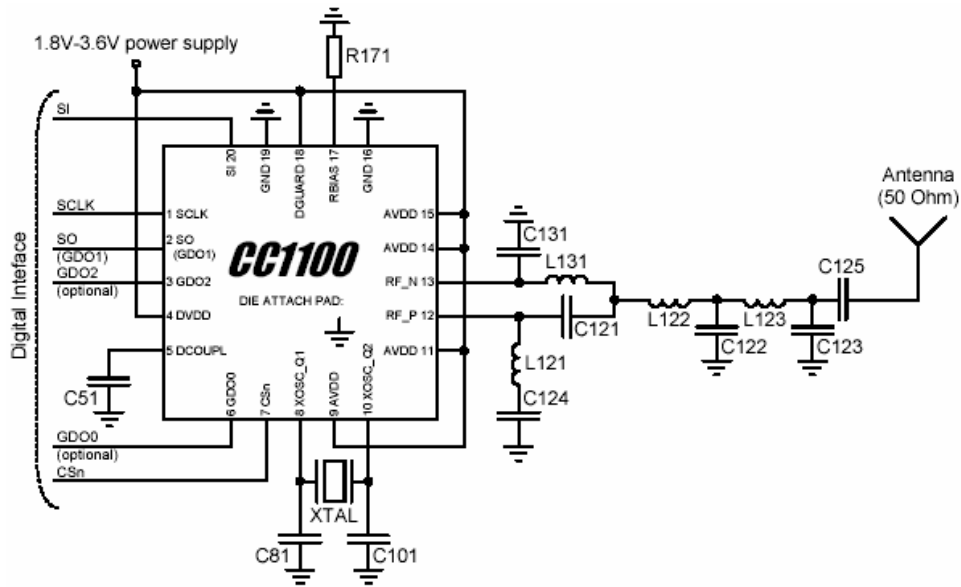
1.8V-3.6V power supply

R171

SI

SI 20

GND 19

DGUARD 18

RBIAS 17

GND 16

Digital Interface

SCLK

1 SCLK

SO (GDO1)

2 SO (GDO1)

GDO2 (optional)

3 GDO2

4 DVDD

5 DCOUPL

CC1100

DIE ATTACH PAD:

AVDD 15

AVDD 14

RF_N 13

RF_P 12

AVDD 11

6 GDO0

7 CSn

8 XOSC_Q1

9 AVDD

10 XOSC_Q2

C51

GDO0 (optional)

CSn

XTAL

C81

C101

C131

L131

C121

L121

C124

L122

C122

L123

C123

C125

Antenna (50 Ohm)